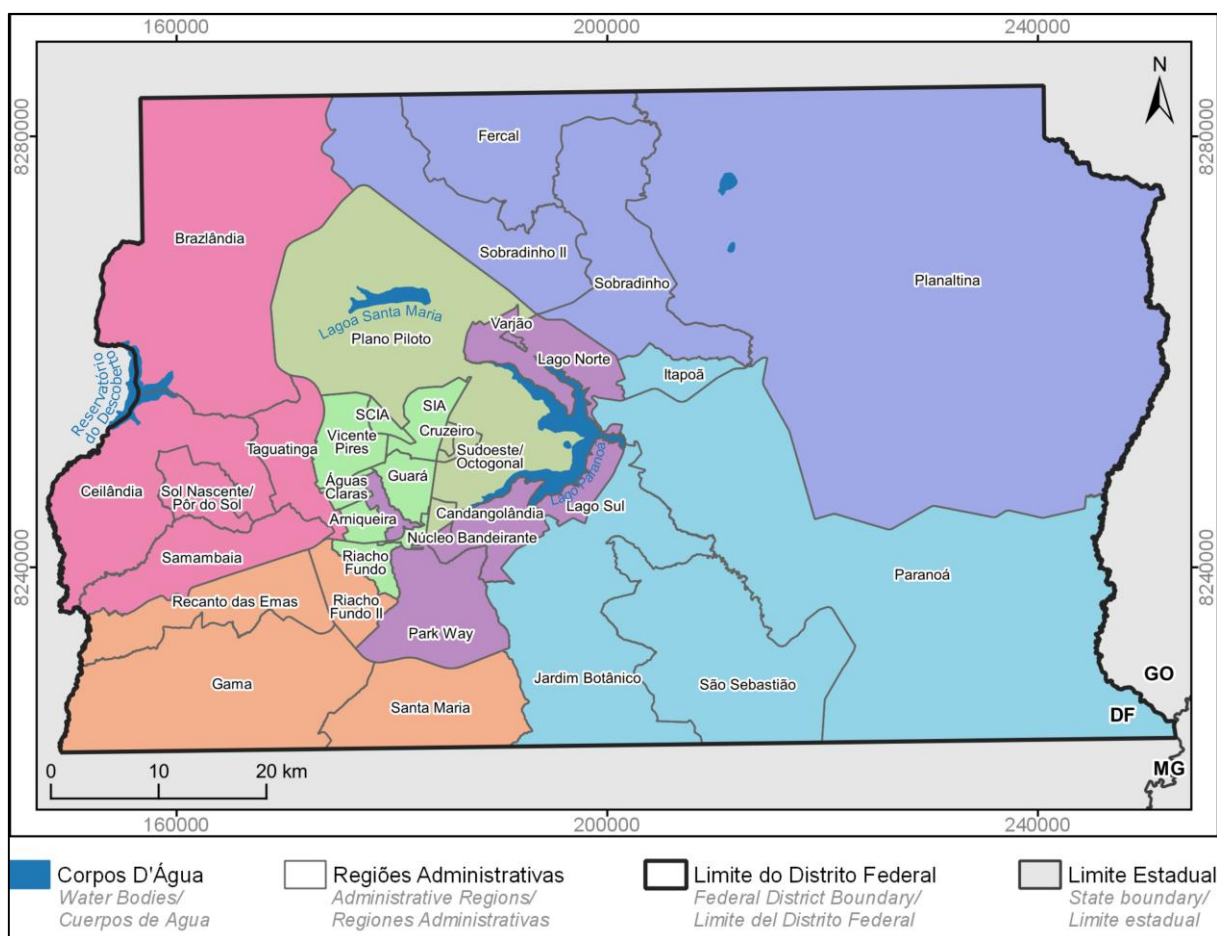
160000
200000
240000

8280000
8280000
N

Fercal
Brazlândia
Sobradinho II
Sobradinho
Planaltina
Lagoa Santa Maria
Varjão
Plano Piloto
Lago Norte
Reservatório do Descoberto
Itapoã
SCIA
SIA
Vicente Pires
Cruzeiro
Taguatinga
Sudoeste/ Octogonal
Guará
Águas Claras
Lago Paranoá
Ceilândia
Sol Nascente/ Pôr do Sol
Lago Sul
Arniqueira
Candangolândia
Núcleo Bandeirante
Samambaia
Riacho Fundo
Paranoá
Recanto das Emas
Riacho Fundo II
Park Way
Gama
Jardim Botânico
São Sebastião
Santa Maria
GO
DF
MG

8240000
8240000

0
10
20 km

160000
200000
240000

Corpos D'Água
Water Bodies/
Cuerpos de Agua

Regiões Administrativas
Administrative Regions/
Regiones Administrativas

Limite do Distrito Federal
Federal District Boundary/
Limite del Distrito Federal

Limite Estadual
State boundary/
Limite estadual